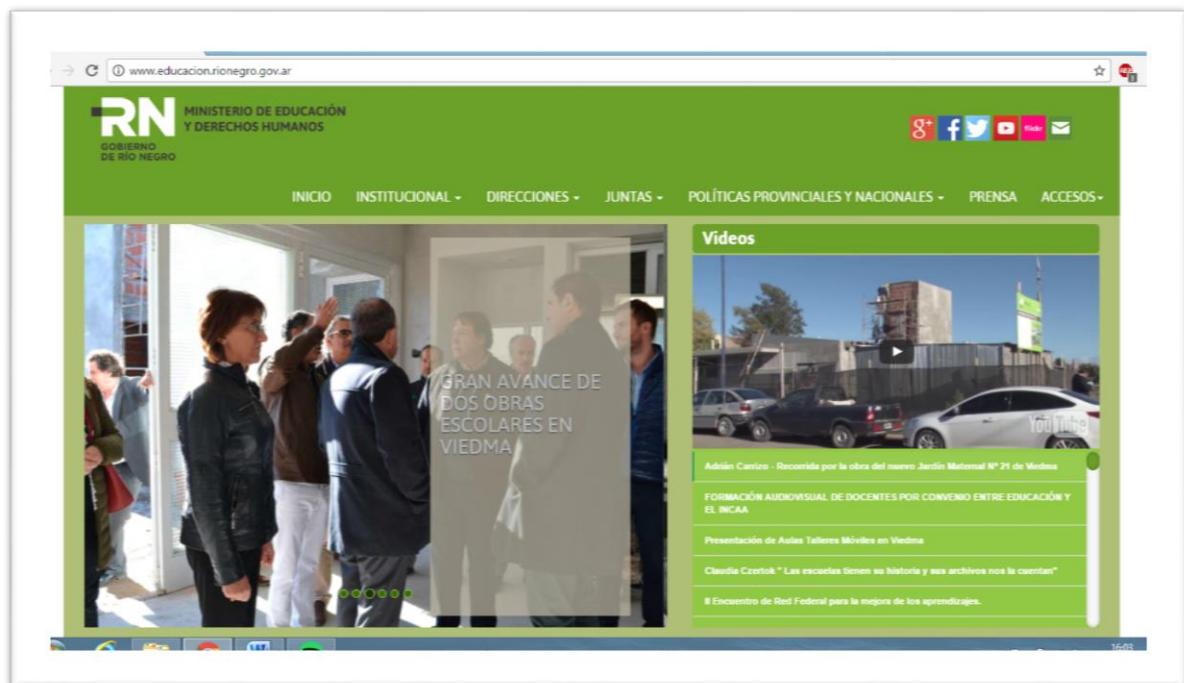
www.educacion.rionegro.gov.ar

RN
GOBIERNO
DE RÍO NEGRO
MINISTERIO DE EDUCACIÓN
Y DERECHOS HUMANOS

flickr

INICIO INSTITUCIONAL - DIRECCIONES - JUNTAS - POLÍTICAS PROVINCIALES Y NACIONALES - PRENSA ACCESOS -

GRAN AVANCE DE DOS OBRAS ESCOLARES EN VIEDMA

Videos

YouTube

Adrián Carrizo - Recorrida por la obra del nuevo Jardín Maternal Nº 21 de Viedma

FORMACIÓN AUDIOVISUAL DE DOCENTES POR CONVENIO ENTRE EDUCACIÓN Y EL INCAA

Presentación de Aulas Talleres Móviles en Viedma

Claudia Czertok " Las escuelas tienen su historia y sus archivos nos la cuentan"

II Encuentro de Red Federal para la mejora de los aprendizajes.

16:03